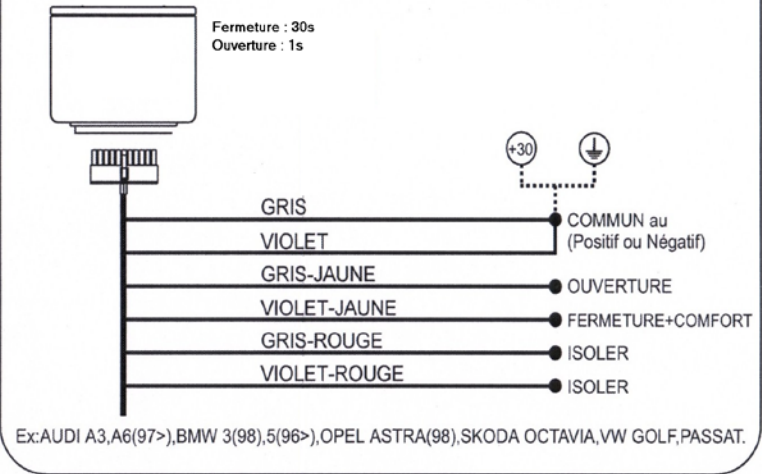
Fermeture : 30s
Ouverture : 1s

+30

GRIS
COMMUN au (Positif ou Négatif)
VIOLET
GRIS-JAUNE
OUVERTURE
VIOLET-JAUNE
FERMETURE+COMFORT
GRIS-ROUGE
ISOLER
VIOLET-ROUGE
ISOLER

Ex:AUDI A3,A6(97>),BMW 3(98),5(96>),OPEL ASTRA(98),SKODA OCTAVIA,VW GOLF,PASSAT.